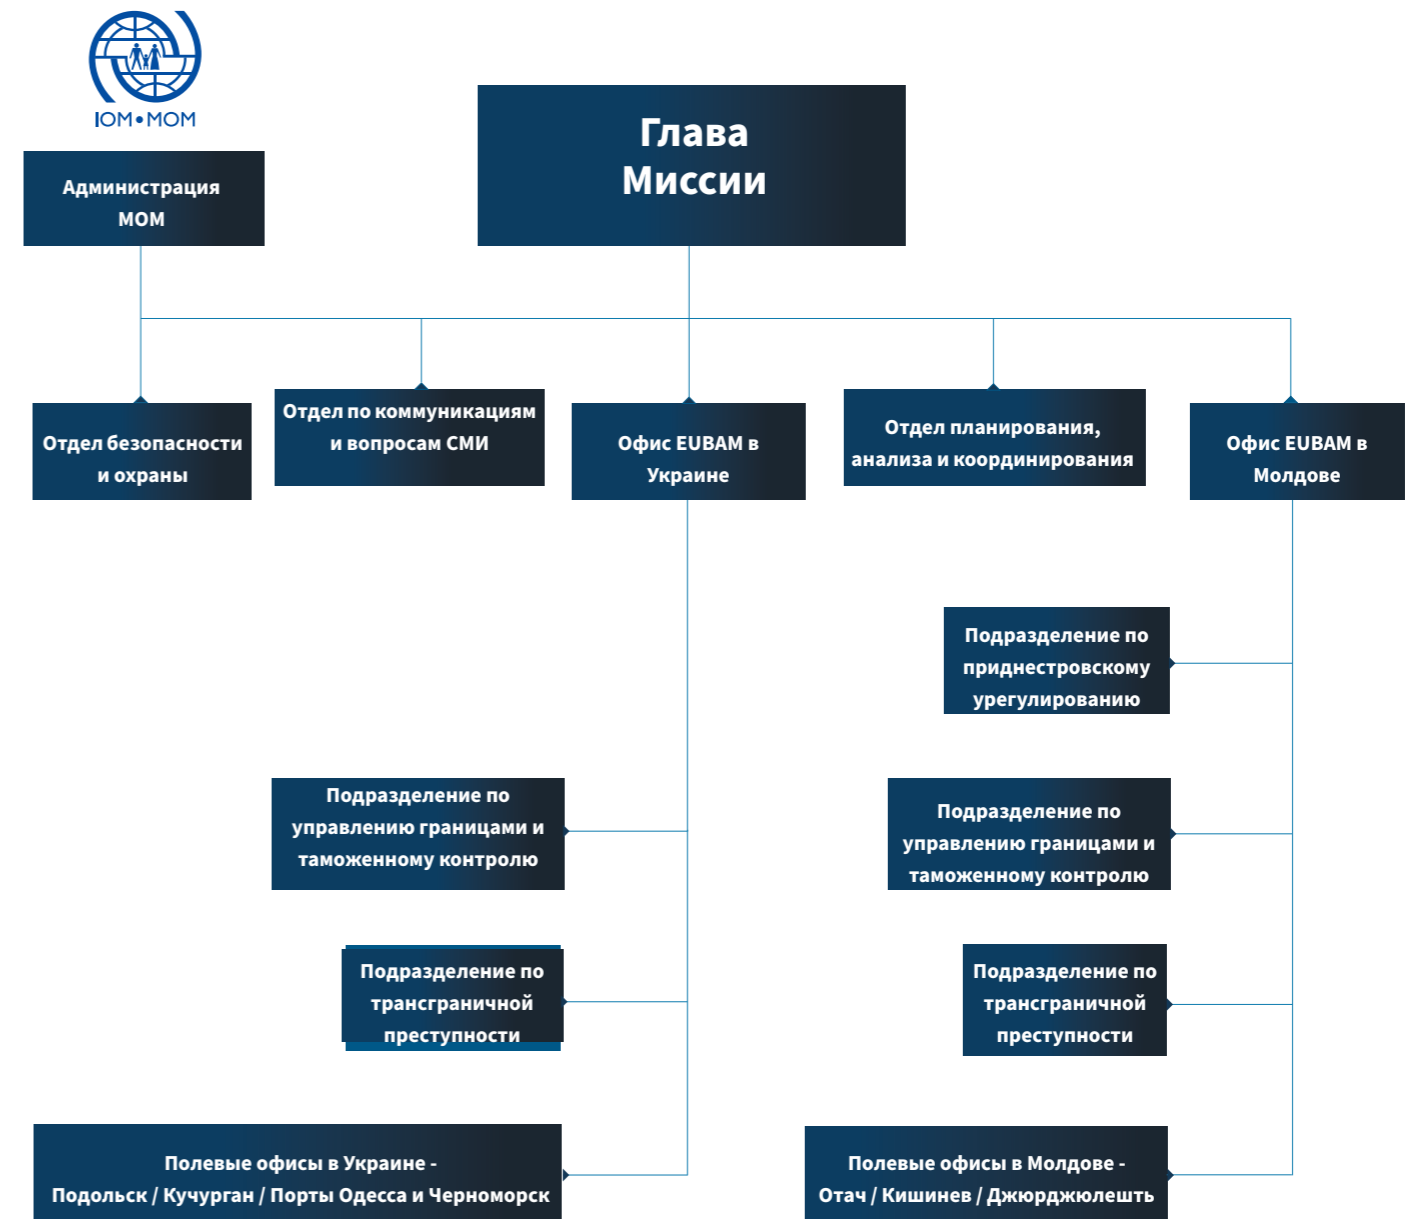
IOM • MOM

Глава Миссии

Администрация МОМ

Отдел безопасности и охраны

Отдел по коммуникациям и вопросам СМИ

Офис EUBAM в Украине

Отдел планирования, анализа и координирования

Офис EUBAM в Молдове

Подразделение по приднестровскому урегулированию

Подразделение по управлению границами и таможенному контролю

Подразделение по управлению границами и таможенному контролю

Подразделение по трансграничной преступности

Подразделение по трансграничной преступности

Полевые офисы в Украине - Подольск / Кучурган / Порты Одесса и Черноморск

Полевые офисы в Молдове - Отач / Кишинев / Джюрджюлешть